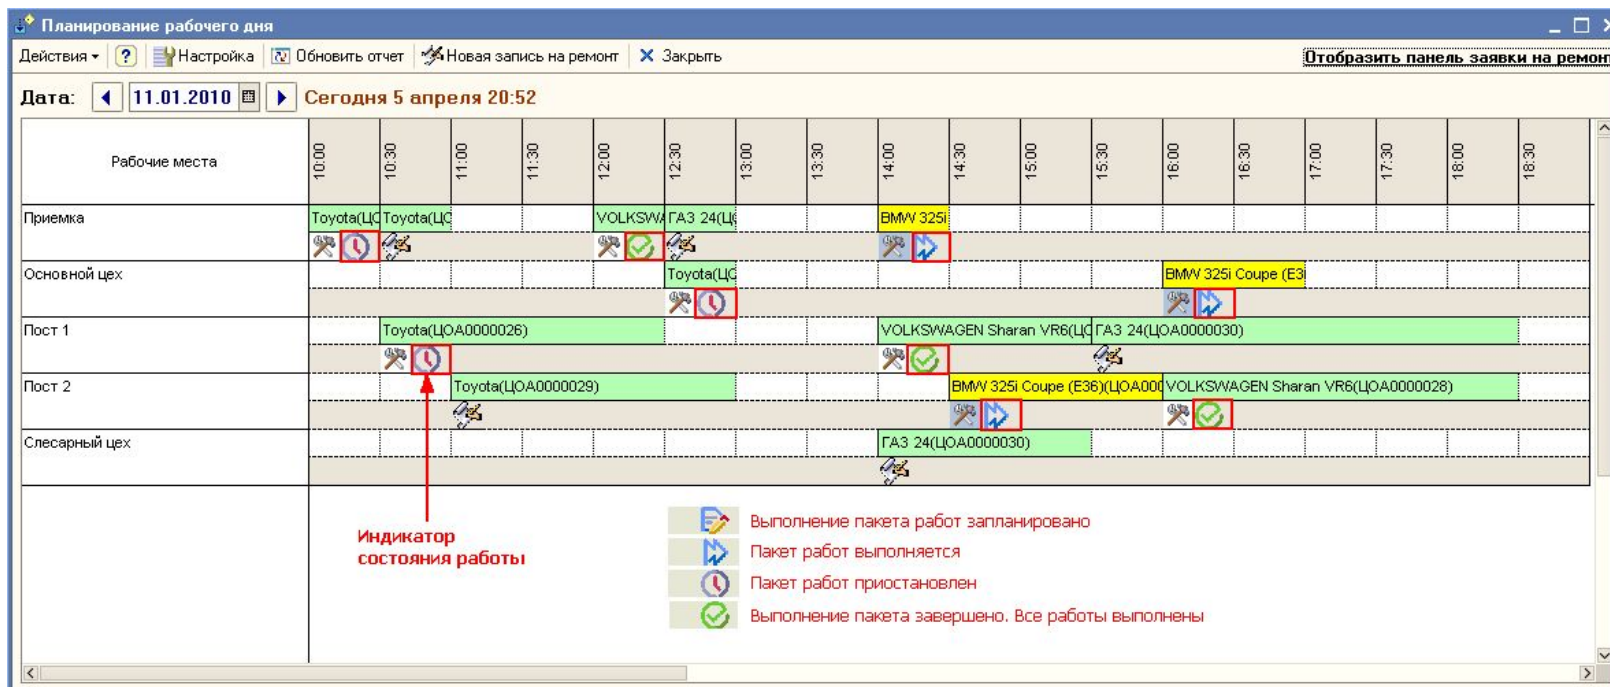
Планирование рабочего дня

Действия ▾ | ? | Настройка | Обновить отчет | Новая запись на ремонт | ✕ Закрыть | Отобразить панель заявки на ремон

Дата: 11.01.2010 Сегодня 5 апреля 20:52

| Рабочие места | 10:00 | 10:30 | 11:00 | 11:30 | 12:00 | 12:30 | 13:00 | 13:30 | 14:00 | 14:30 | 15:00 | 15:30 | 16:00 | 16:30 | 17:00 | 17:30 | 18:00 | 18:30 |
|---|---|---|---|---|---|---|---|---|---|---|---|---|---|---|---|---|---|---|
| Приемка | Toyota(ЦО | Toyota(ЦО | | | VOLKSWA | ГАЗ 24(Ц | | | BMW 325i | | | | | | | | | |
| Основной цех | | | | | | Toyota(ЦО | | | | | | | BMW 325i Coupe (E3 | | | | | |
| Пост 1 | | Toyota(ЦОА0000026) | | | | | | | VOLKSWAGEN Sharan VR6(ЦО | | | ГАЗ 24(ЦОА0000030) | | | | | | |
| Пост 2 | | | Toyota(ЦОА0000029) | | | | | | | BMW 325i Coupe (E36)(ЦОА000 | | | VOLKSWAGEN Sharan VR6(ЦОА0000028) | | | | | |
| Слесарный цех | | | | | | | | | ГАЗ 24(ЦОА0000030) | | | | | | | | | |

Индикатор состояния работы

Выполнение пакета работ запланировано
Пакет работ выполняется
Пакет работ приостановлен
Выполнение пакета завершено. Все работы выполнены